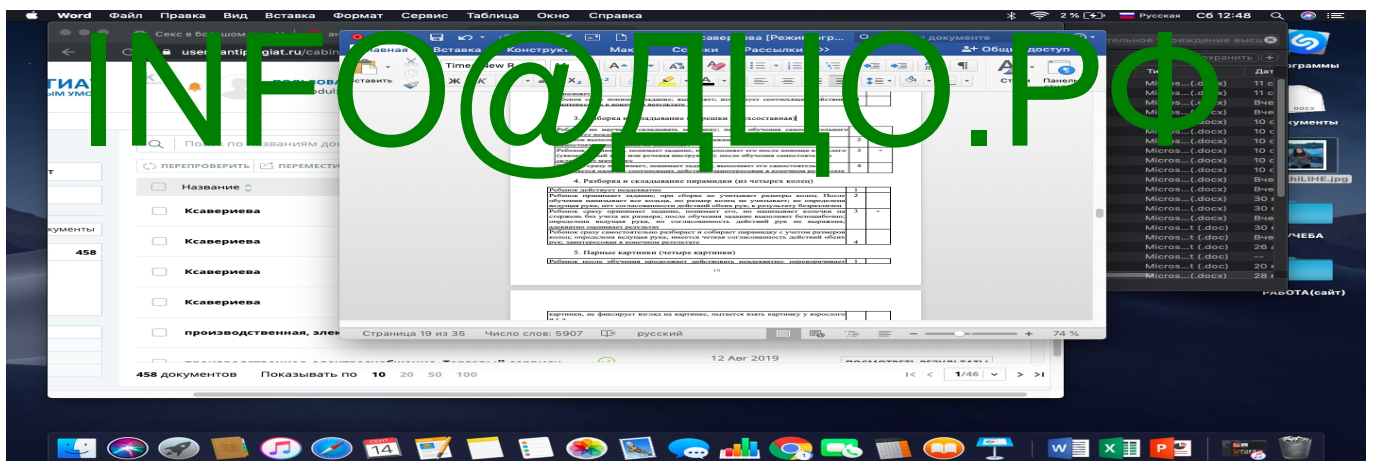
Word Файл Правка Вид Вставка Формат Сервис Таблица Окно Справка
2 % Русская Сб 12:48

INFO@ДЦО.РФ

Секс в большом
users.antiplagiat.ru/cabin
Главная Вставка Конструкт Макет Ссылки Рассылки
Кскавериева [Режим огр... документе
Общий доступ
Вставить
Стили Панель стилей

Поиск по названиям до
ПЕРЕПРОВЕРИТЬ ПЕРЕМЕСТИ
Название
Ксавериева
Ксавериева
Ксавериева
Ксавериева
производственная, элем
кументы
458

3. Разборка и складывание матрешки (трехсоставная)

4. Разборка и складывание пирамидки (из четырех колец)

| Ребенок действует неадекватно | 1 | |
|---|---|---|
| Ребенок принимает задание, при сборке не учитывает размеры колец. После обучения нанизывает все кольца, но размер колец не учитывает; не определена ведущая рука; нет согласованности действий обеих рук, в результате безразличен | 2 | |
| Ребенок сразу принимает задание, понимает его, но нанизывает колечки не стараясь без учета их размера; после обучения задание выполняет безошибочно, определена ведущая рука, но согласованность действий рук не выражена, адекватно оценивает результат | 3 | + |
| Ребенок сразу самостоятельно разбирает и собирает пирамидку с учетом размеров колец; определена ведущая рука; имеется четкая согласованность действий обеих рук; заинтересован в конечном результате | 4 | |

5. Парные картинки (четыре картинки)

Ребенок после обучения продолжает действовать неадекватно 1

19

картинки, не фиксирует взгляд на картинке, пытается взять картинку у взрослого

Страница 19 из 35 Число слов: 5907 русский 74 %

458 документов Показывать по 10 20 50 100
12 Авг 2019
1/46

Сохранить
Тип Дат
Micros...(.docx) 11 с
Micros...(.docx) 11 с
Micros...(.docx) Вче
Micros...(.docx) Вче
Micros...(.docx) 10 с
Micros...(.docx) 10 с
Micros...(.docx) 10 с
Micros...(.docx) 10 с
Micros...(.docx) 10 с
Micros...(.docx) 10 с
Micros...(.docx) Вче
Micros...(.docx) Вче
Micros...(.docx) 30 с
Micros...(.docx) 30 с
Micros...(.docx) Вче
Micros...t (.doc) 30 с
Micros...t (.doc) Вче
Micros...t (.doc) 26 с
Micros...t (.doc) --
Micros...t (.doc) 20 с
Micros...t (.doc) 28 с
ограммы
кументы
shiLIHE.jpg
УЧЕБА
РАБОТА(сайт)